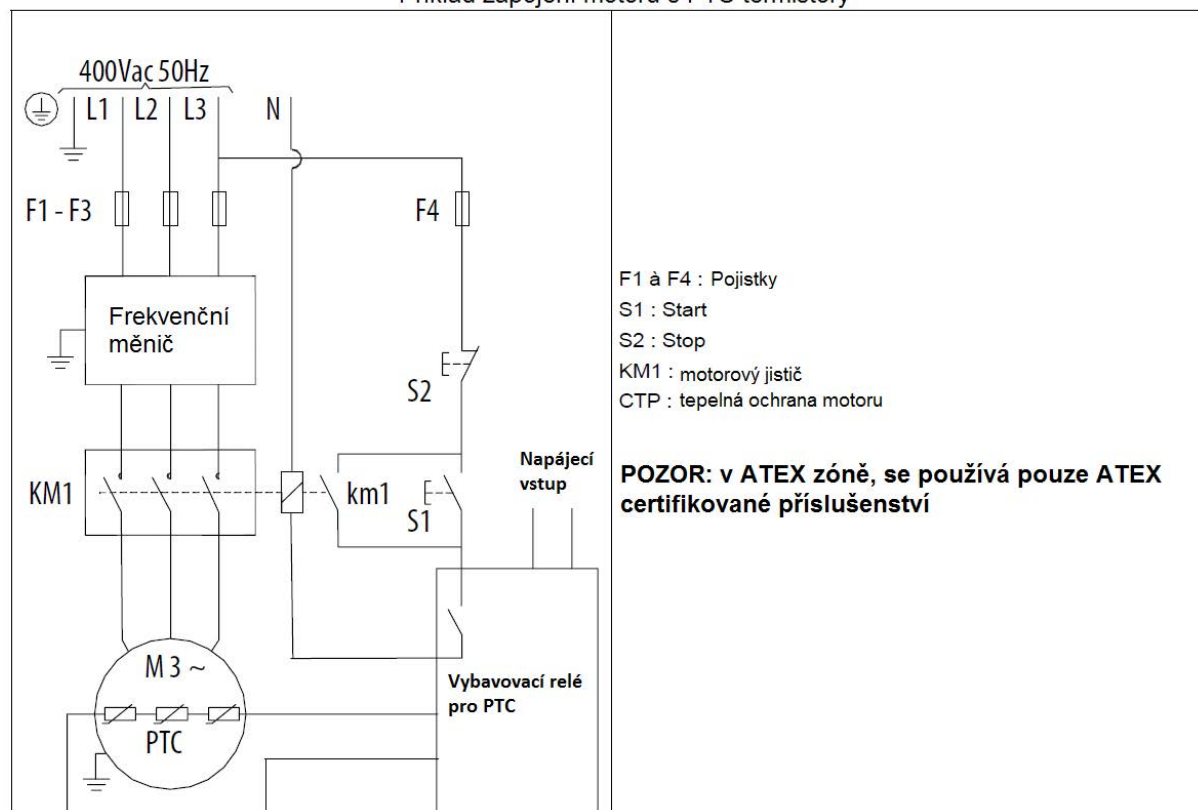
Příklad zapojení motoru s PTC termistory

400Vac 50Hz
L1 L2 L3 N

F1 - F3
F4

Frekvenční měnič

S2

KM1
km1
S1

Napájecí vstup

M 3 ~
PTC

Vybavovací relé pro PTC

F1 à F4 : Pojistky
S1 : Start
S2 : Stop
KM1 : motorový jistič
CTP : tepelná ochrana motoru

POZOR: v ATEX zóně, se používá pouze ATEX certifikované příslušenství